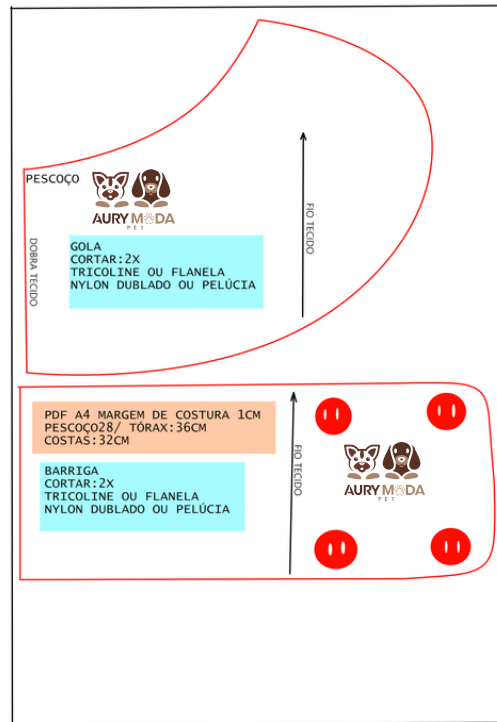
PESCOÇO

AURY MODA
PET

DOBRA TECIDO

GOLA
CORTAR:2X
TRICOLINE OU FLANELA
NYLON DUBLADO OU PELÚCIA

FIO TECIDO

PDF A4 MARGEM DE COSTURA 1CM
PESCOÇO28/ TÓRAX:36CM
COSTAS:32CM

BARRIGA
CORTAR:2X
TRICOLINE OU FLANELA
NYLON DUBLADO OU PELÚCIA

FIO TECIDO

AURY MODA
PET